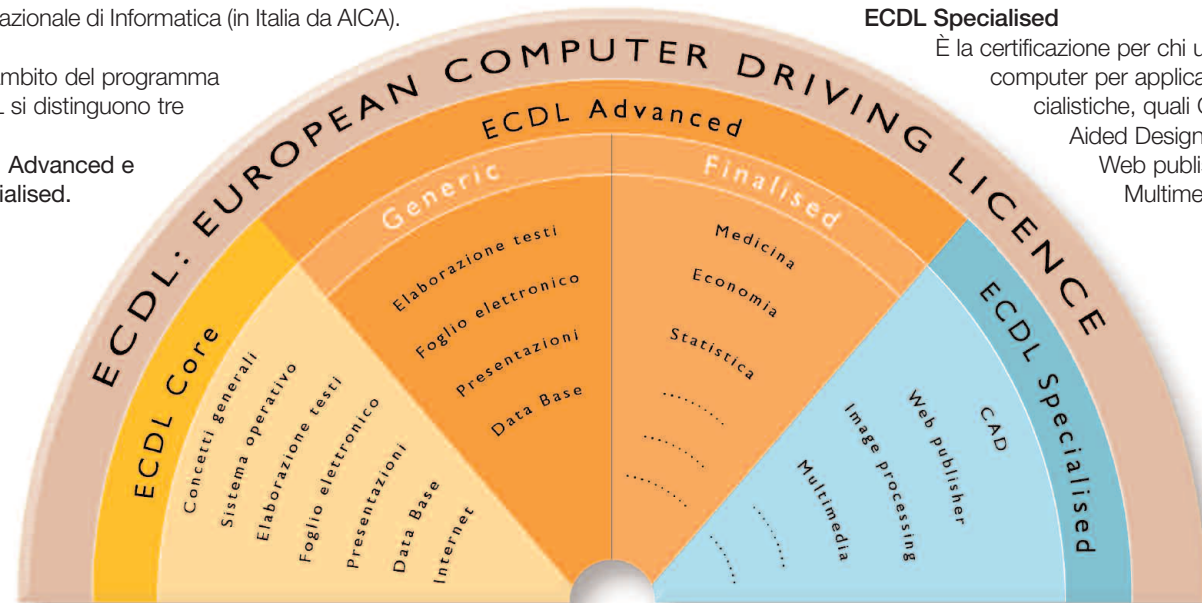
azionale di Informatica (in Italia da AICA).

mbito del programma
L si distinguono tre

Advanced e
ialised.

ECDL Specialised
È la certificazione per chi u
computer per applica
cialistiche, quali C
Aided Design
Web publi
Multime

ECDL: EUROPEAN COMPUTER DRIVING LICENCE

ECDL Advanced

Generic

Finalised

ECDL Core

ECDL Specialised

Concetti generali
Sistema operativo
Elaborazione testi
Foglio elettronico
Presentazioni
Data Base
Internet

Elaborazione testi
Foglio elettronico
Presentazioni
Data Base

Medicina
Economia
Statistica
.........
.........
.........

CAD
Web publisher
Image processing
Multimedia
.........
.........